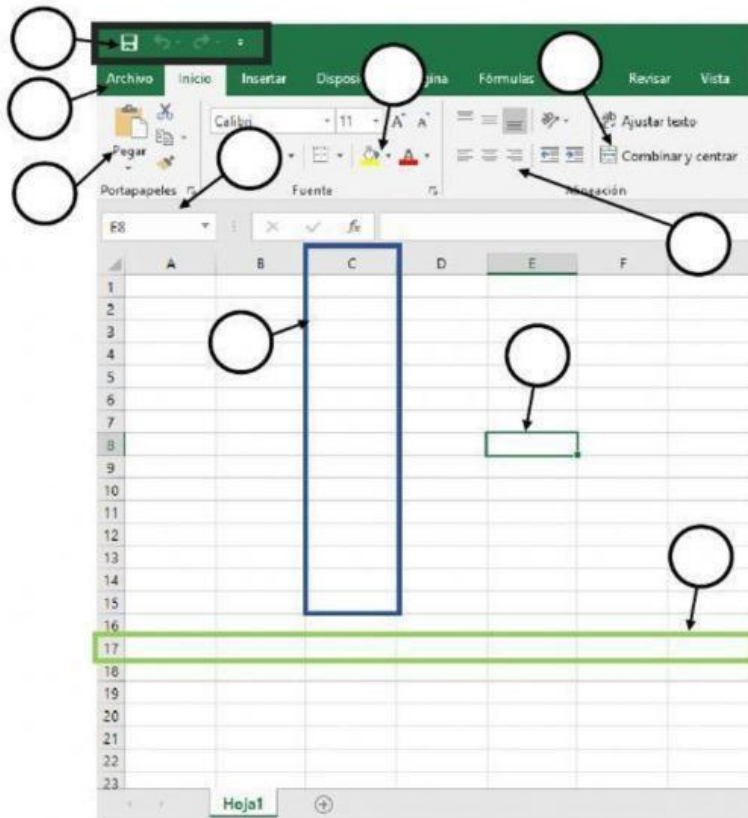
Archivo Inicio Insertar Disposi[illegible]gina Fórmulas Revisar Vista

Pegar

Portapapeles

Calibri 11 A A

Fuente

Ajustar texto

Combinar y centrar

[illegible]neación

E8

$f_x$

A B C D E F

1
2
3
4
5
6
7
8
9
10
11
12
13
14
15
16
17
18
19
20
21
22
23

Hoja1